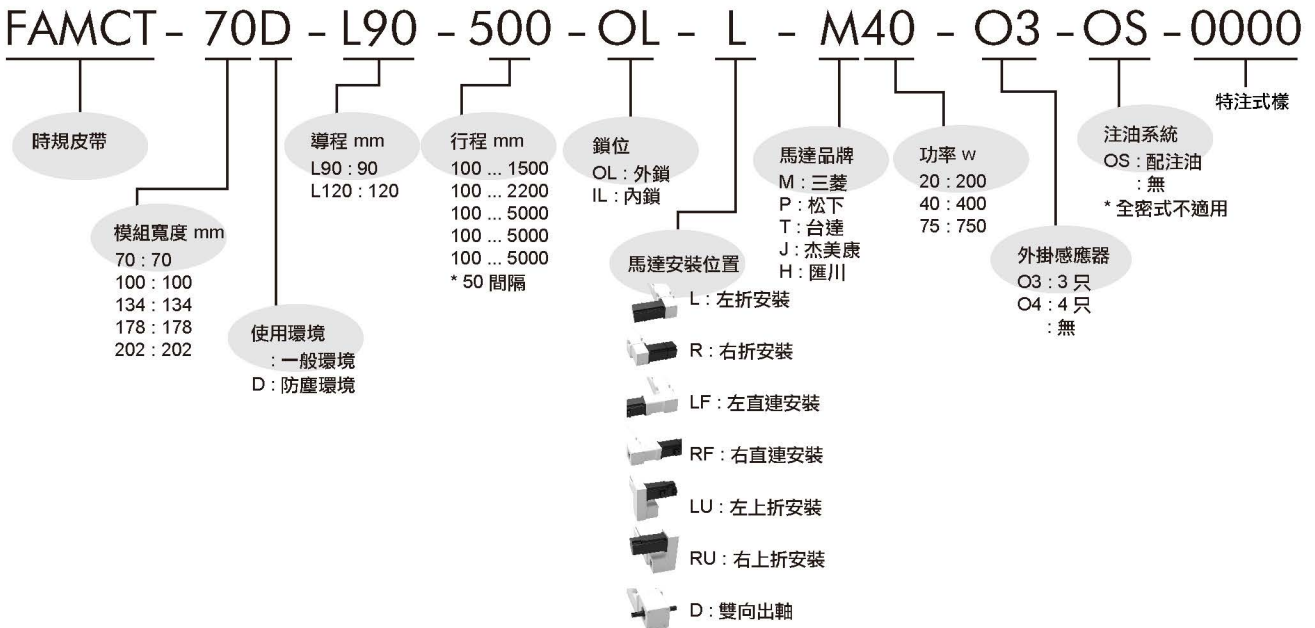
FAMCT - 70D - L90 - 500 - OL - L - M40 - O3 - OS - 0000

時規皮帶

模組寬度 mm
70 : 70
100 : 100
134 : 134
178 : 178
202 : 202

使用環境
: 一般環境
D : 防塵環境

導程 mm
L90 : 90
L120 : 120

行程 mm
100 ... 1500
100 ... 2200
100 ... 5000
100 ... 5000
100 ... 5000
* 50 間隔

鎖位
OL : 外鎖
IL : 內鎖

馬達安裝位置
L : 左折安裝
R : 右折安裝
LF : 左直連安裝
RF : 右直連安裝
LU : 左上折安裝
RU : 右上折安裝
D : 雙向出軸

馬達品牌
M : 三菱
P : 松下
T : 台達
J : 杰美康
H : 匯川

功率 w
20 : 200
40 : 400
75 : 750

外掛感應器
O3 : 3 只
O4 : 4 只
: 無

注油系統
OS : 配注油
: 無
* 全密式不適用

特注式樣